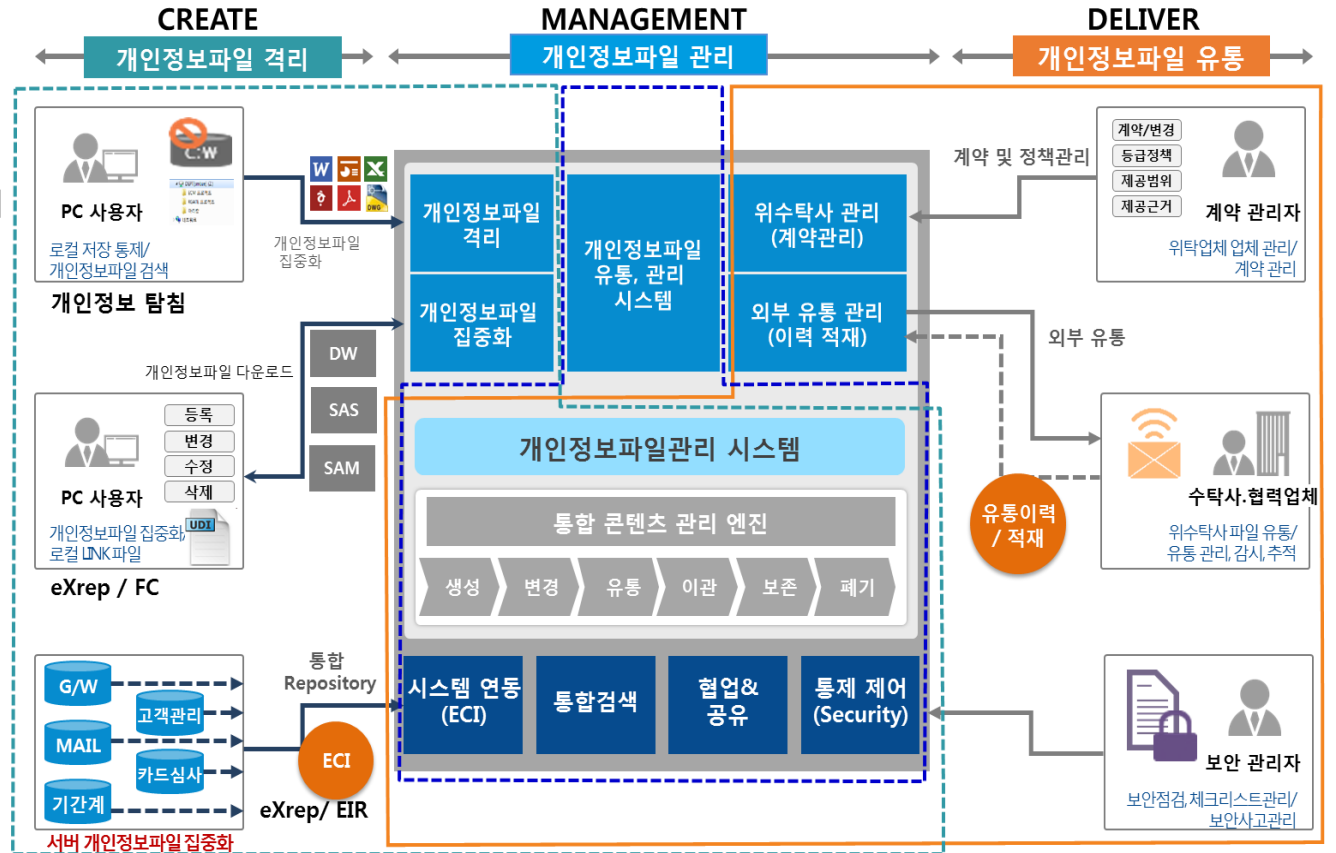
CREATE
개인정보파일 격리

MANAGEMENT
개인정보파일 관리

DELIVER
개인정보파일 유통

C:W

PC 사용자
로컬 저장 통제/
개인정보파일 검색

개인정보 탐침

개인정보파일
집중화

개인정보파일 다운로드

DW
SAS
SAM

등록
변경
수정
삭제

PC 사용자
개인정보파일 집중화
로컬 LINK파일

UDI

eXrep / FC

G/W
고객관리
MAIL
카드심사
기간계

서버 개인정보파일 집중화

통합
Repository

ECI

eXrep/ EIR

개인정보파일
격리

개인정보파일
집중화

개인정보파일
유통, 관리
시스템

위수탁사 관리
(계약관리)

외부 유통 관리
(이력 적재)

개인정보파일관리 시스템

통합 콘텐츠 관리 엔진

생성
변경
유통
이관
보존
폐기

시스템 연동
(ECI)

통합검색

협업&
공유

통제 제어
(Security)

계약 및 정책관리

계약/변경
등급정책
제공범위
제공근거

계약 관리자
위탁업체 업체 관리/
계약 관리

외부 유통

수탁사.협력업체
위수탁사 파일 유통/
유통 관리, 감시, 추적

유통이력
/ 적재

보안 관리자
보안점검, 체크리스트관리/
보안사고관리